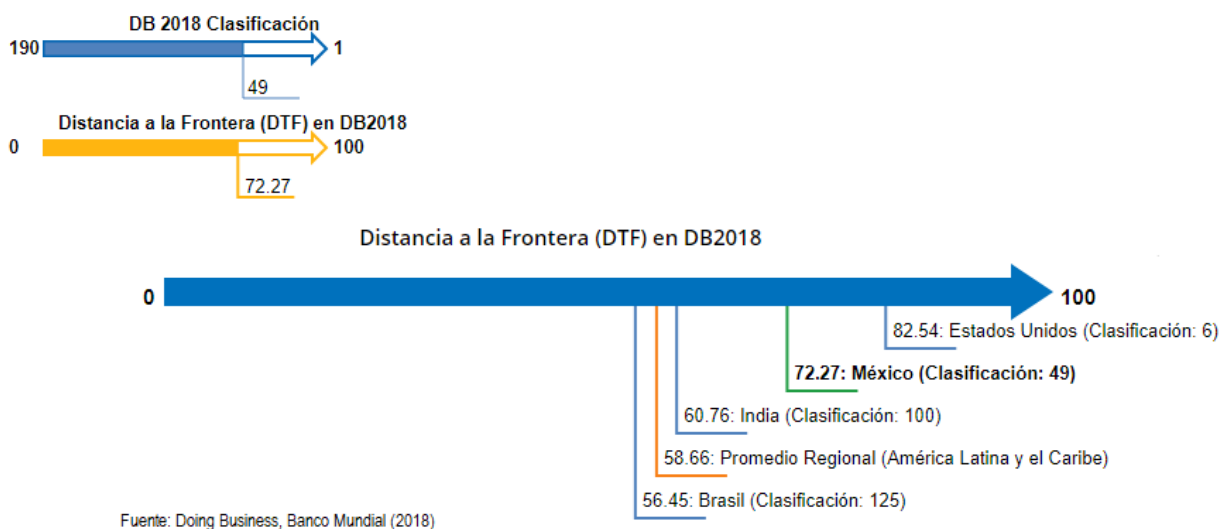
DB 2018 Clasificación

190

1

49

Distancia a la Frontera (DTF) en DB2018

0

100

72.27

Distancia a la Frontera (DTF) en DB2018

0

100

82.54: Estados Unidos (Clasificación: 6)

72.27: México (Clasificación: 49)

60.76: India (Clasificación: 100)

58.66: Promedio Regional (América Latina y el Caribe)

56.45: Brasil (Clasificación: 125)

Fuente: Doing Business, Banco Mundial (2018)